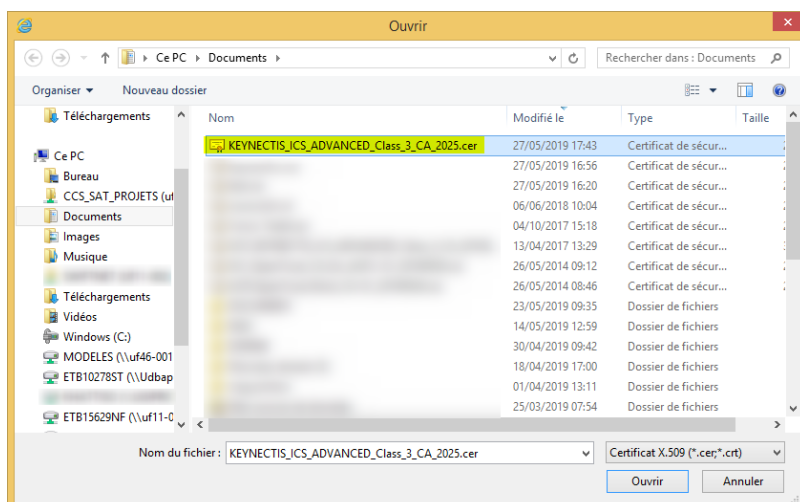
Ouvrir

Ce PC › Documents ›

Rechercher dans : Documents

Organiser ▾ Nouveau dossier

Téléchargements

Ce PC
Bureau
CCS_SAT_PROJETS (u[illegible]
Documents
Images
Musique
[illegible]
Téléchargements
Vidéos
Windows (C:)
MODELES (\\uf46-001
ETB10278ST (\\Udbap
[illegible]
ETB15629NF (\\uf11-0

| Nom | Modifié le | Type | Taille |
|---|---|---|---|
| KEYNECTIS_ICS_ADVANCED_Class_3_CA_2025.cer | 27/05/2019 17:43 | Certificat de sécur... | |
| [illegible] | 27/05/2019 16:56 | Certificat de sécur... | |
| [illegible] | 27/05/2019 16:20 | Certificat de sécur... | |
| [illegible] | 06/06/2018 10:04 | Certificat de sécur... | |
| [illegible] | 04/10/2017 15:18 | Certificat de sécur... | |
| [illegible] | 13/04/2017 13:29 | Certificat de sécur... | |
| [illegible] | 26/05/2014 09:12 | Certificat de sécur... | |
| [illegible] | 26/05/2014 08:46 | Certificat de sécur... | |
| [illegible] | 23/05/2019 09:35 | Dossier de fichiers | |
| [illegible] | 14/05/2019 12:59 | Dossier de fichiers | |
| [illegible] | 30/04/2019 09:42 | Dossier de fichiers | |
| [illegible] | 18/04/2019 17:00 | Dossier de fichiers | |
| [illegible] | 01/04/2019 13:11 | Dossier de fichiers | |
| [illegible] | 25/03/2019 07:54 | Dossier de fichiers | |

Nom du fichier : KEYNECTIS_ICS_ADVANCED_Class_3_CA_2025.cer

Certificat X.509 (*.cer;*.crt)

Ouvrir Annuler